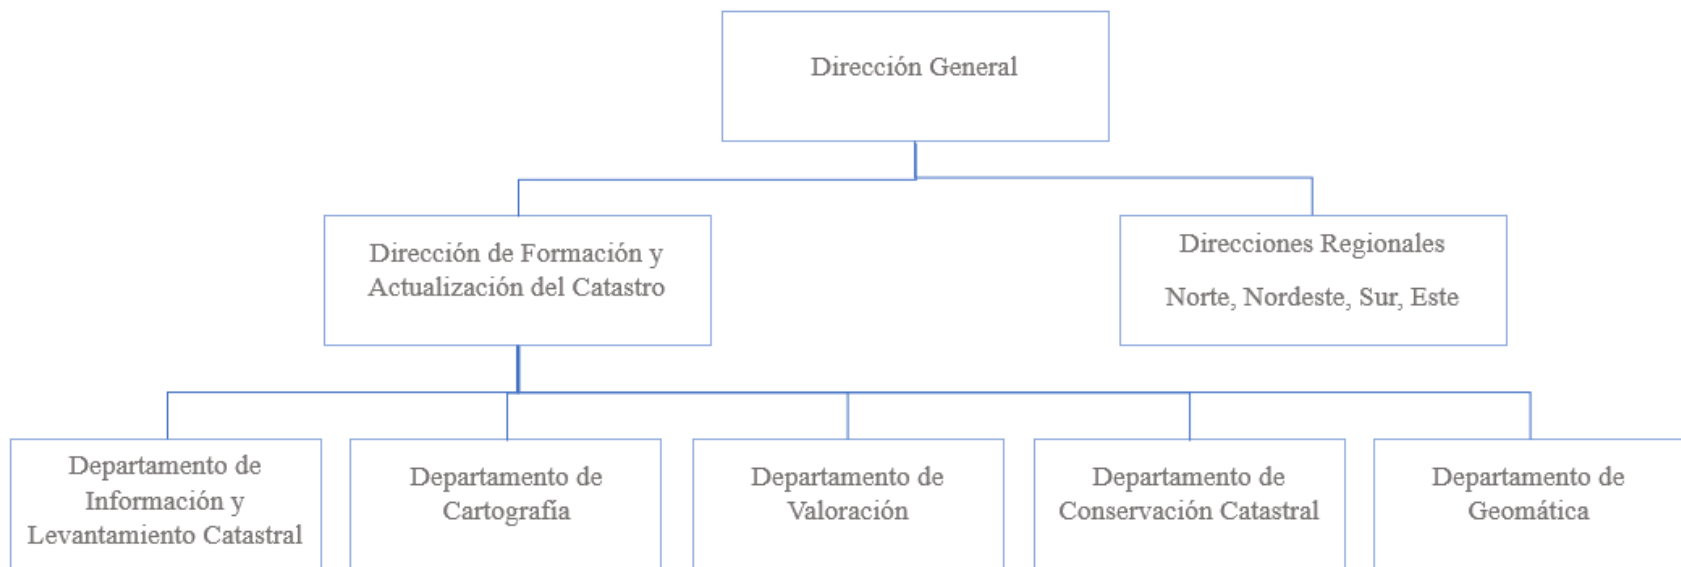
Dirección General

Dirección de Formación y Actualización del Catastro

Direcciones Regionales

Norte, Nordeste, Sur, Este

Departamento de Información y Levantamiento Catastral

Departamento de Cartografía

Departamento de Valoración

Departamento de Conservación Catastral

Departamento de Geomática